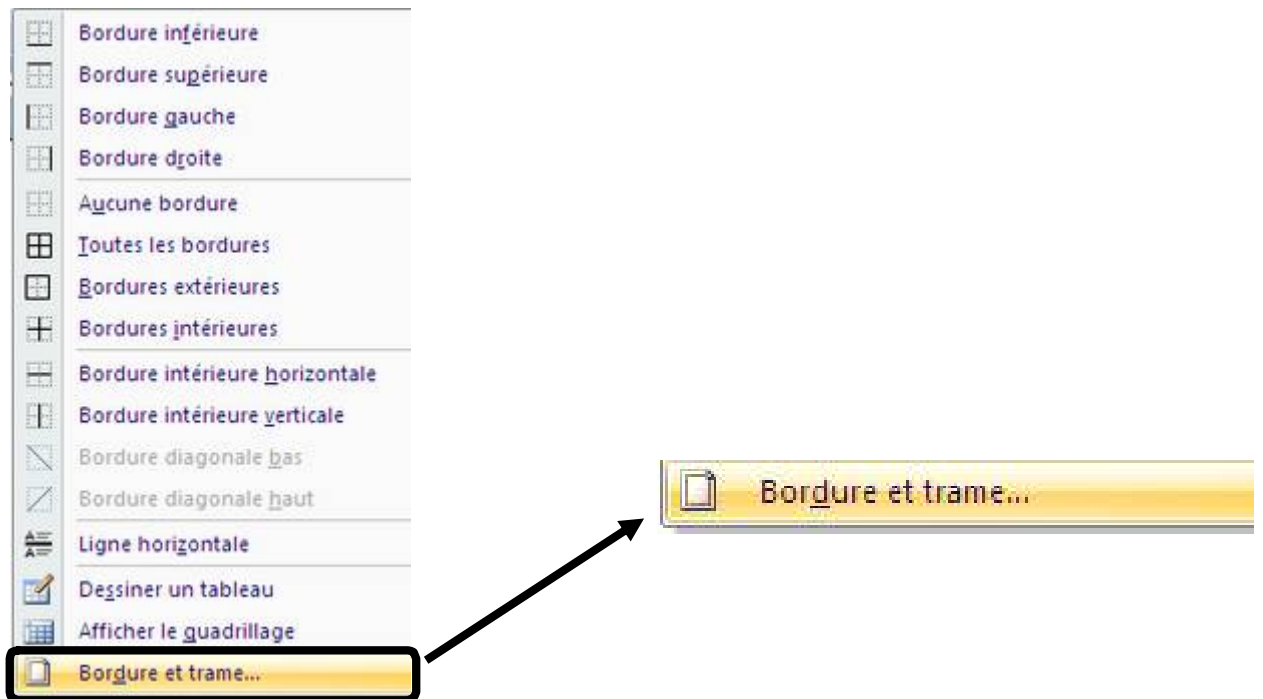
Bordure inférieure
Bordure supérieure
Bordure gauche
Bordure droite
Aucune bordure
Toutes les bordures
Bordures extérieures
Bordures intérieures
Bordure intérieure horizontale
Bordure intérieure verticale
Bordure diagonale bas
Bordure diagonale haut
Ligne horizontale
Dessiner un tableau
Afficher le quadrillage
Bordure et trame...

Bordure et trame...